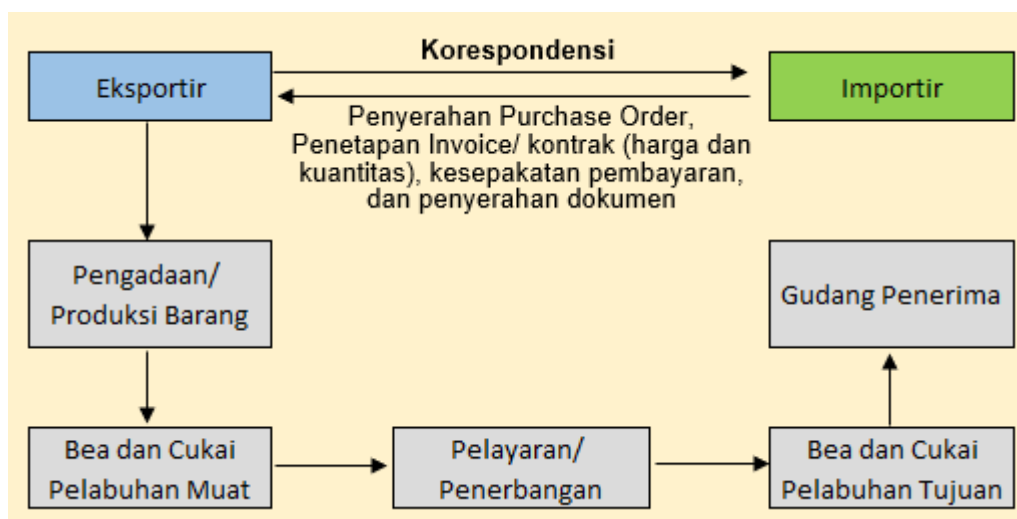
Eksportir

Korespondensi

Importir

Penyerahan Purchase Order, Penetapan Invoice/ kontrak (harga dan kuantitas), kesepakatan pembayaran, dan penyerahan dokumen

Pengadaan/ Produksi Barang

Gudang Penerima

Bea dan Cukai Pelabuhan Muat

Pelayaran/ Penerbangan

Bea dan Cukai Pelabuhan Tujuan